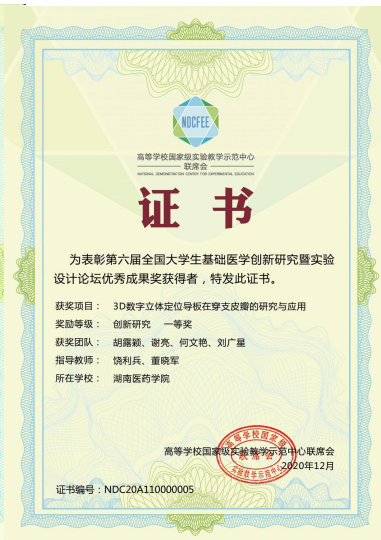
NDCFEE

高等学校国家级实验教学示范中心联席会
NATIONAL DEMONSTRATION CENTER FOR EXPERIMENTAL EDUCATION

证书

为表彰第六届全国大学生基础医学创新研究暨实验设计论坛优秀成果奖获得者，特发此证书。

获奖项目： 3D数字立体定位导板在穿支皮瓣的研究与应用
奖励等级： 创新研究 一等奖
获奖团队： 胡露颖、谢亮、何文艳、刘广星
指导教师： 饶利兵、董晓军
所在学校： 湖南医药学院

高等学校国家级实验教学示范中心联席会
2020年12月

高等学校国家级实验教学示范中心联席会

证书编号：NDC20A110000005